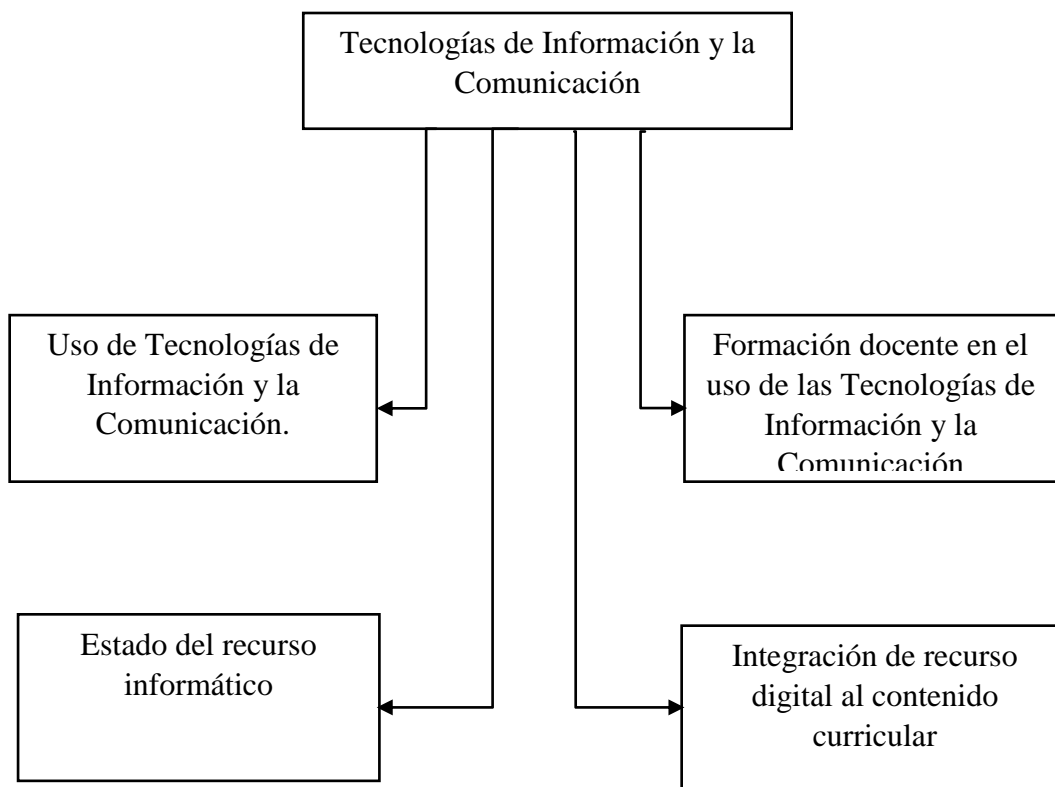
Tecnologías de Información y la Comunicación

Uso de Tecnologías de Información y la Comunicación.

Formación docente en el uso de las Tecnologías de Información y la Comunicación

Estado del recurso informático

Integración de recurso digital al contenido curricular